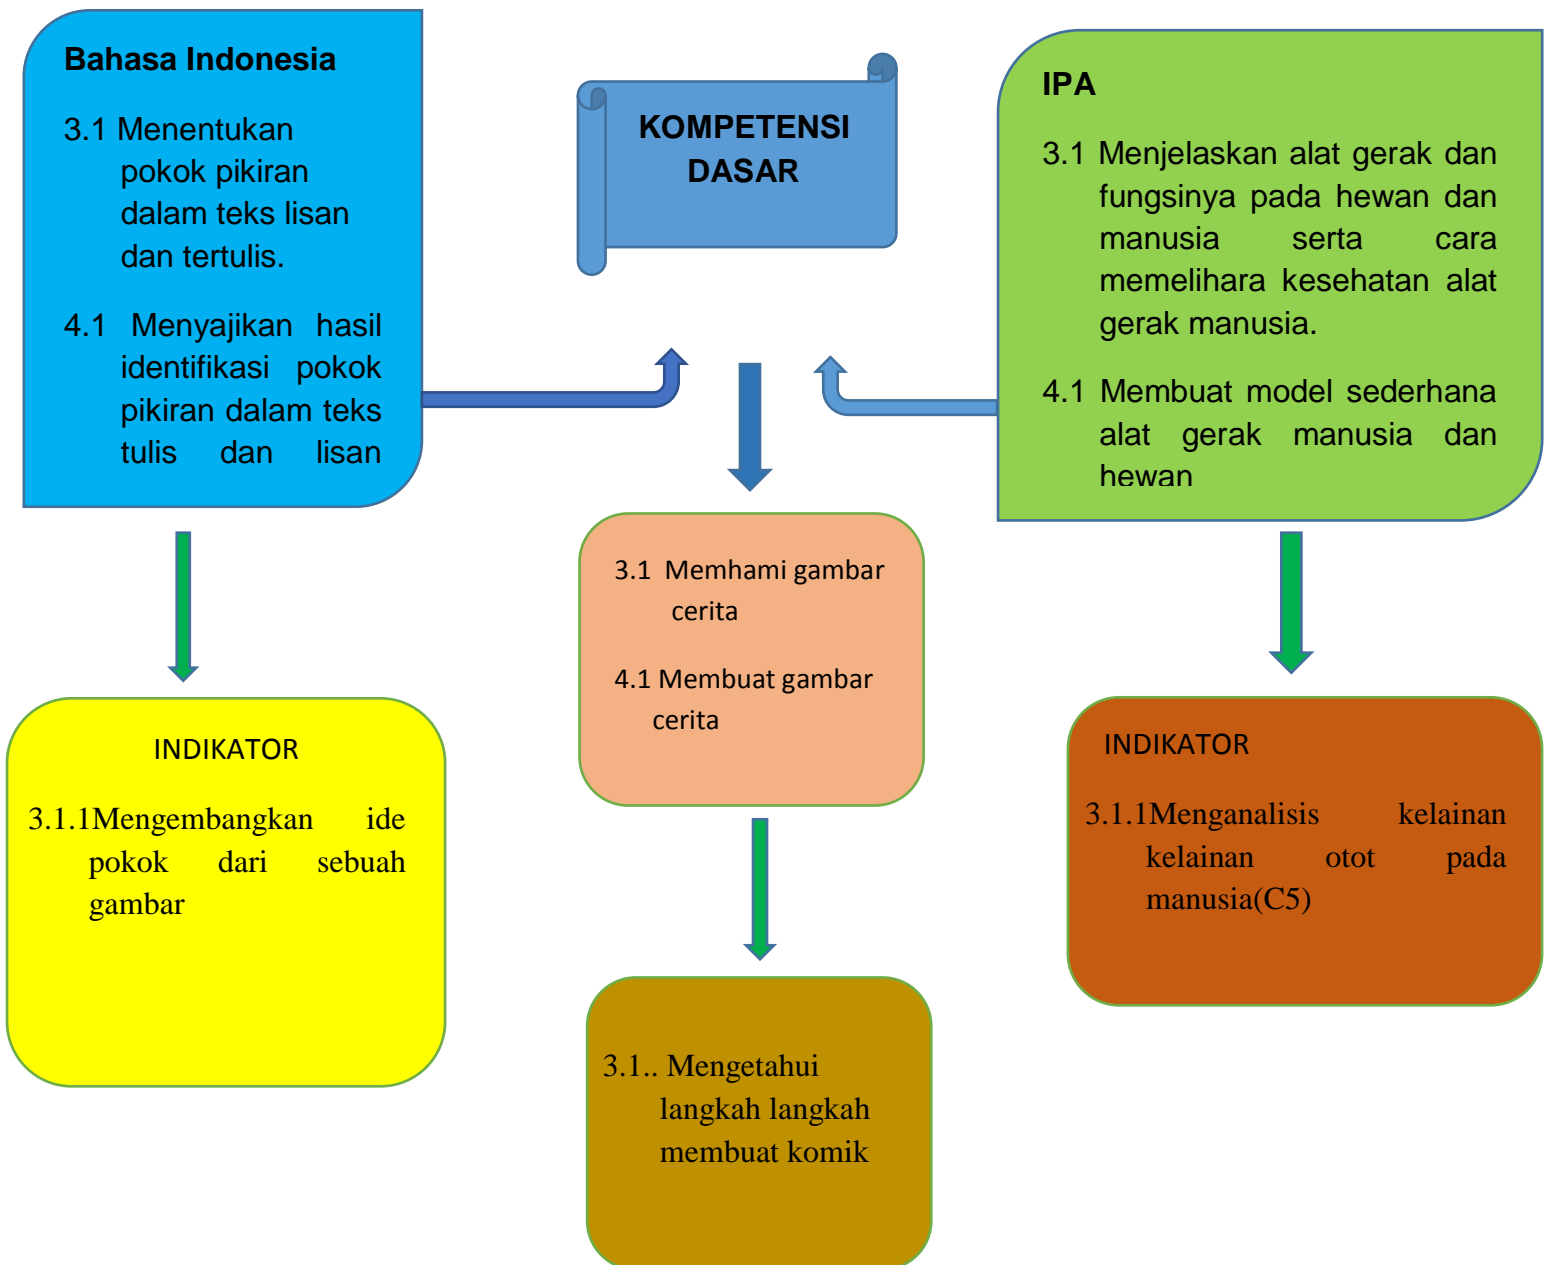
Bahasa Indonesia

3.1 Menentukan pokok pikiran dalam teks lisan dan tertulis.

4.1 Menyajikan hasil identifikasi pokok pikiran dalam teks tulis dan lisan

KOMPETENSI DASAR

IPA

3.1 Menjelaskan alat gerak dan fungsinya pada hewan dan manusia serta cara memelihara kesehatan alat gerak manusia.

4.1 Membuat model sederhana alat gerak manusia dan hewan

3.1 Memhami gambar cerita

4.1 Membuat gambar cerita

INDIKATOR

3.1.1Mengembangkan ide pokok dari sebuah gambar

INDIKATOR

3.1.1Menganalisis kelainan kelainan otot pada manusia(C5)

3.1.. Mengetahui langkah langkah membuat komik